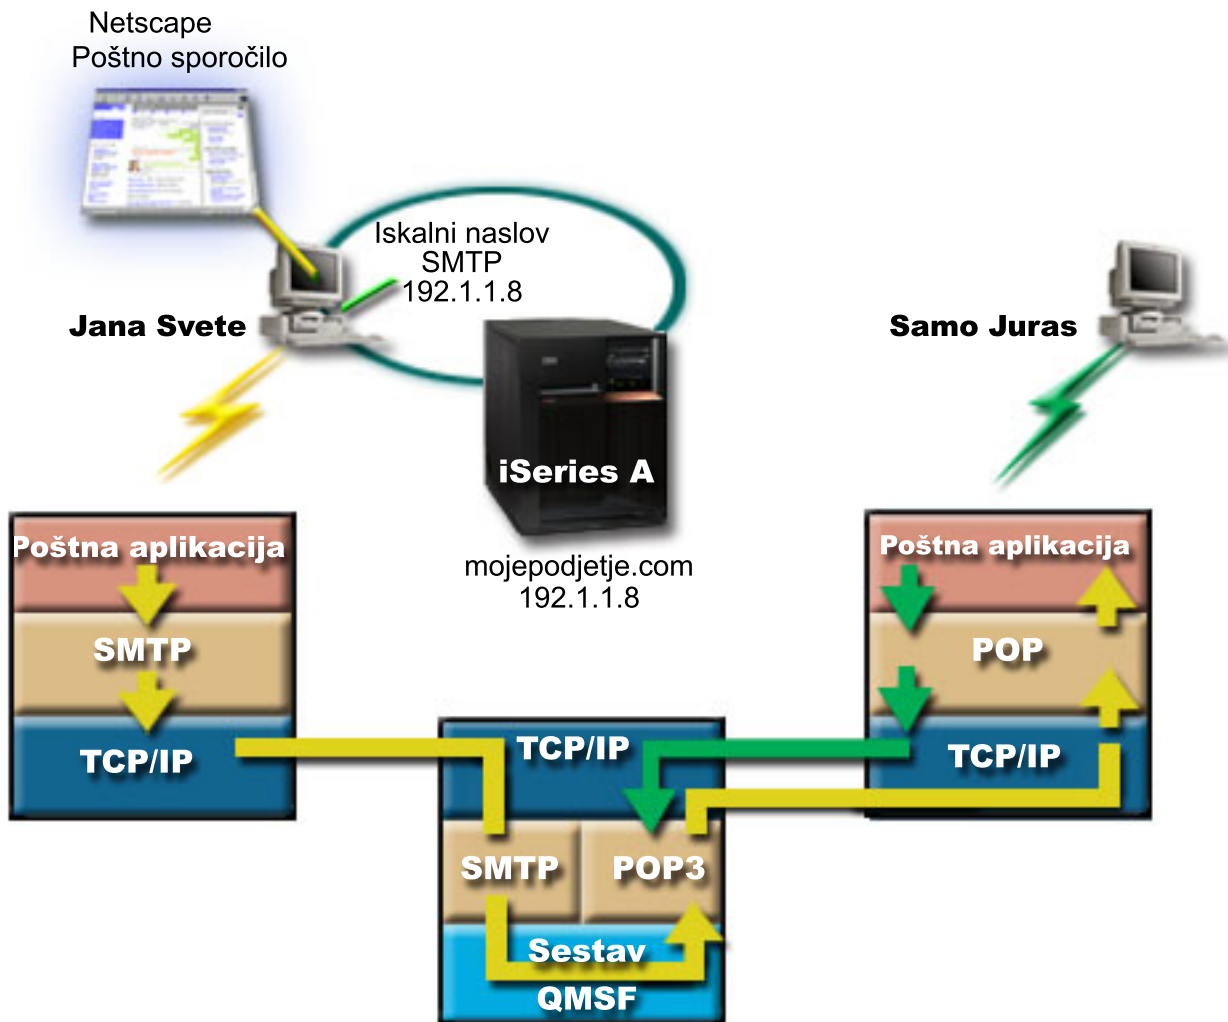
Netscape
Poštno sporočilo

Iskalni naslov
SMTP
192.1.1.8

Jana Svete

Samo Juras

iSeries A

mojepodjetje.com
192.1.1.8

Poštna aplikacija
SMTP
TCP/IP

Poštna aplikacija
POP
TCP/IP

TCP/IP
SMTP
POP3
Sestav
QMSF